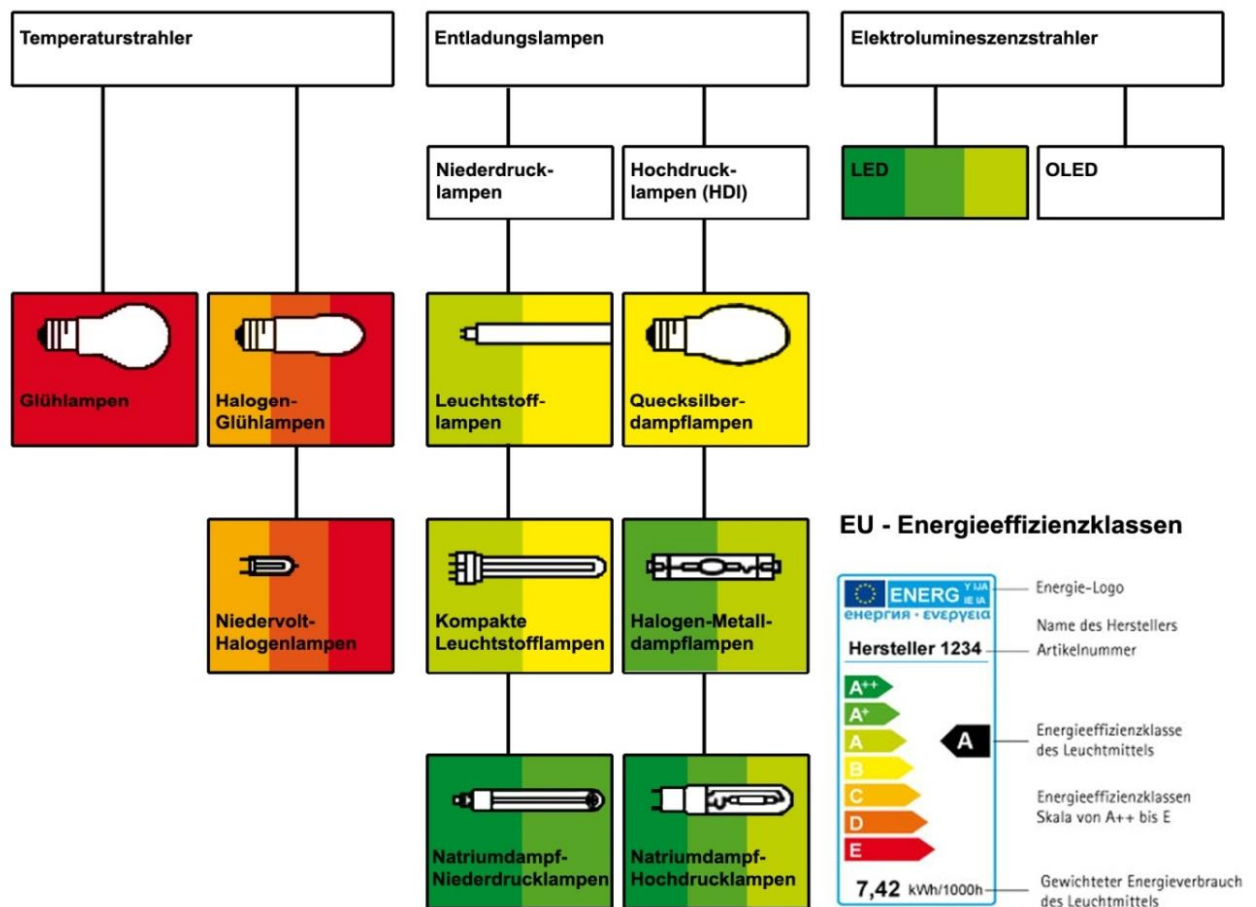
Temperaturstrahler

Entladungslampen

Elektrolumineszenzstrahler

Niederdrucklampen

Hochdrucklampen (HDI)

LED

OLED

Glühlampen

Halogen-Glühlampen

Leuchtstofflampen

Quecksilberdampflampen

Niedervolt-Halogenlampen

Kompakte Leuchtstofflampen

Halogen-Metalldampflampen

EU - Energieeffizienzklassen

Natriumdampf-Niederdrucklampen

Natriumdampf-Hochdrucklampen

ENERG Y IJA IE IA

енергия · ενεργεια

Hersteller 1234

A++

A+

A

B

C

D

E

A

7,42 kWh/1000h

Energie-Logo

Name des Herstellers

Artikelnummer

Energieeffizienzklasse des Leuchtmittels

Energieeffizienzklassen Skala von A++ bis E

Gewichteter Energieverbrauch des Leuchtmittels